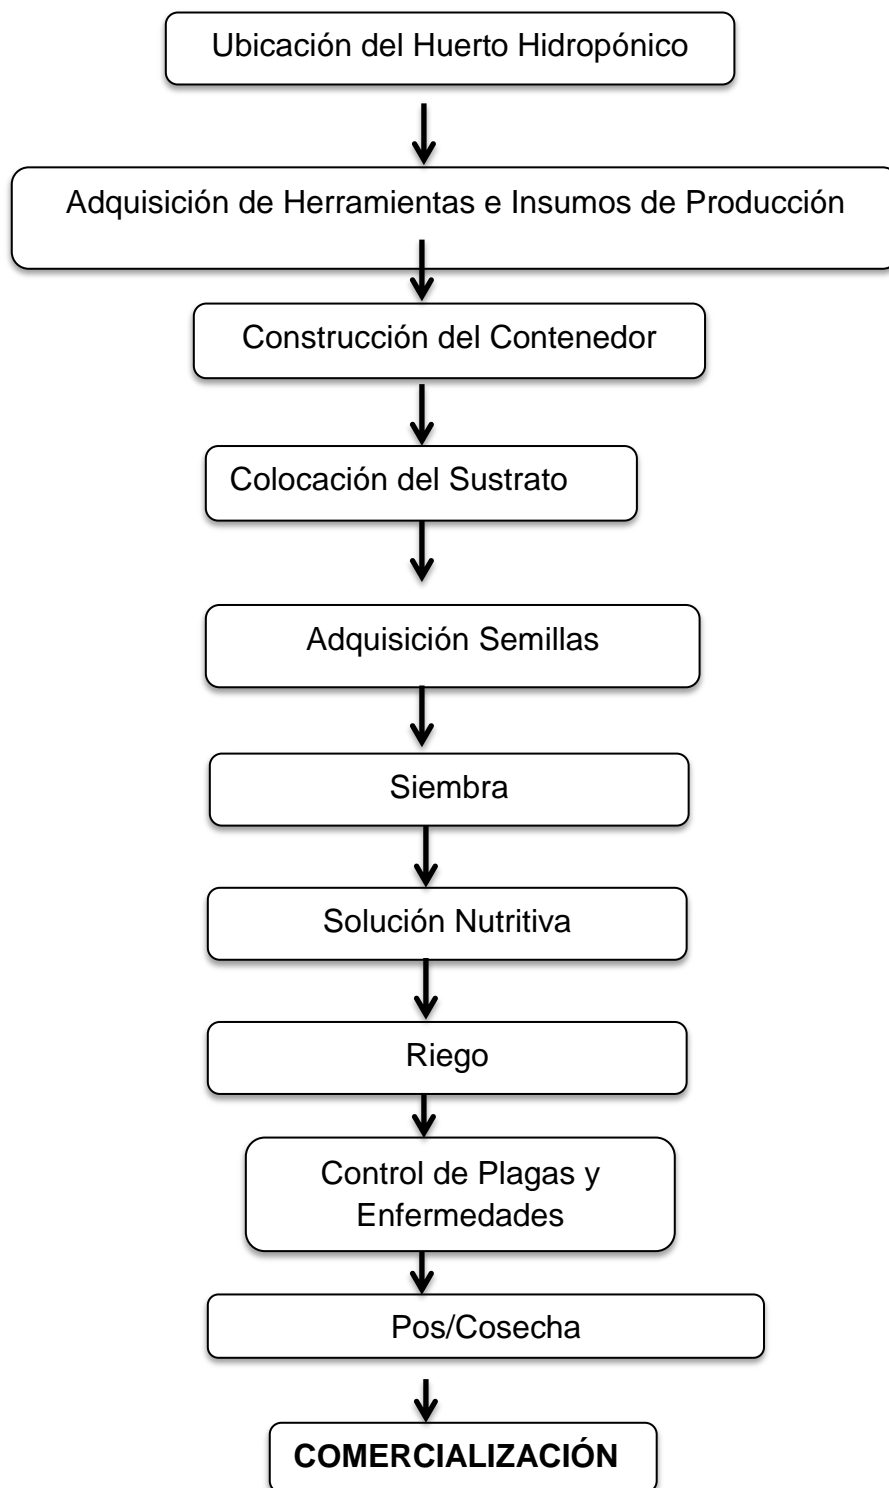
Ubicación del Huerto Hidropónico

Adquisición de Herramientas e Insumos de Producción

Construcción del Contenedor

Colocación del Sustrato

Adquisición Semillas

Siembra

Solución Nutritiva

Riego

Control de Plagas y Enfermedades

Pos/Cosecha

COMERCIALIZACIÓN